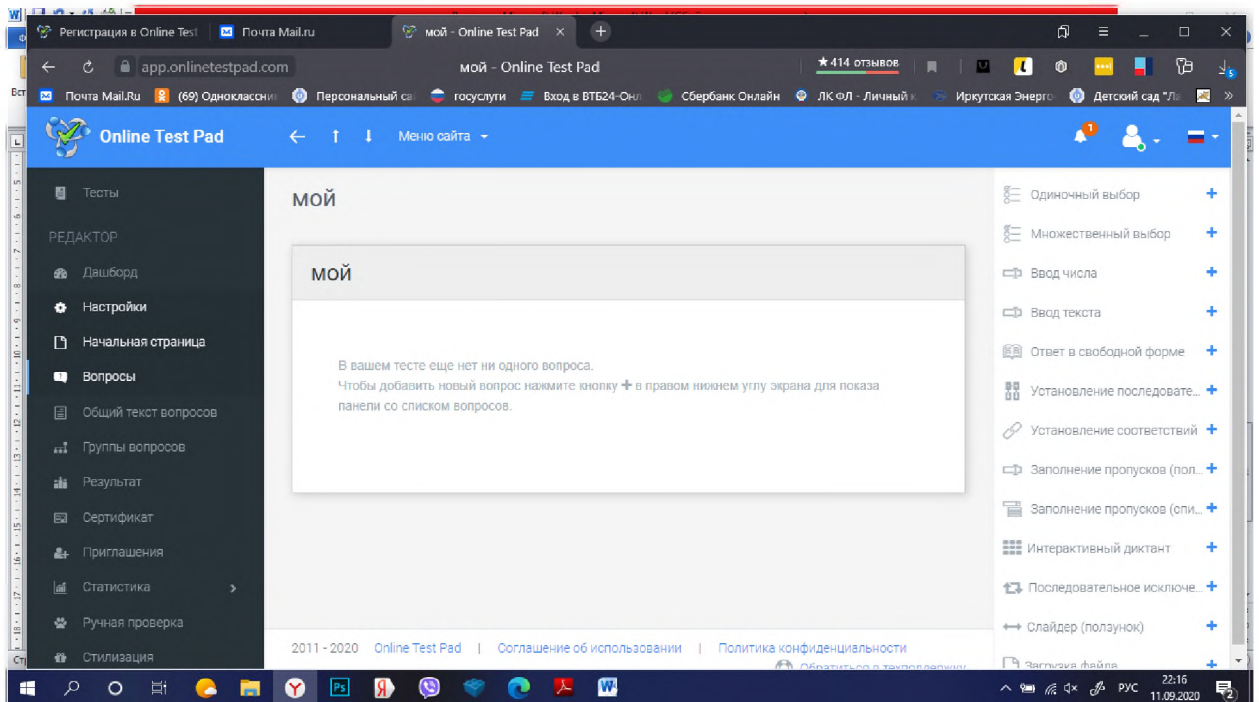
Регистрация в Online Test
Почта Mail.ru
мой - Online Test Pad
app.onlinetestpad.com
мой - Online Test Pad
★414 отзывов
Почта Mail.Ru
(69) Одноклассни
Персональный са
госуслуги
Вход в ВТБ24-Онл
Сбербанк Онлайн
ЛК ФЛ - Личный к
Иркутская Энерго
Детский сад "Ла

Online Test Pad
Меню сайта
1

Тесты
РЕДАКТОР
Дашборд
Настройки
Начальная страница
Вопросы
Общий текст вопросов
Группы вопросов
Результат
Сертификат
Приглашения
Статистика
Ручная проверка
Стилизация

мой

мой

В вашем тесте еще нет ни одного вопроса.
Чтобы добавить новый вопрос нажмите кнопку + в правом нижнем углу экрана для показа панели со списком вопросов.

2011 - 2020 Online Test Pad | Соглашение об использовании | Политика конфиденциальности
Обратиться в техподдержку

Одиночный выбор
Множественный выбор
Ввод числа
Ввод текста
Ответ в свободной форме
Установление последовате...
Установление соответствий
Заполнение пропусков (пол...
Заполнение пропусков (спи...
Интерактивный диктант
Последовательное исключе...
Слайдер (ползунок)
Загрузка файла

РУС 22:16 11.09.2020